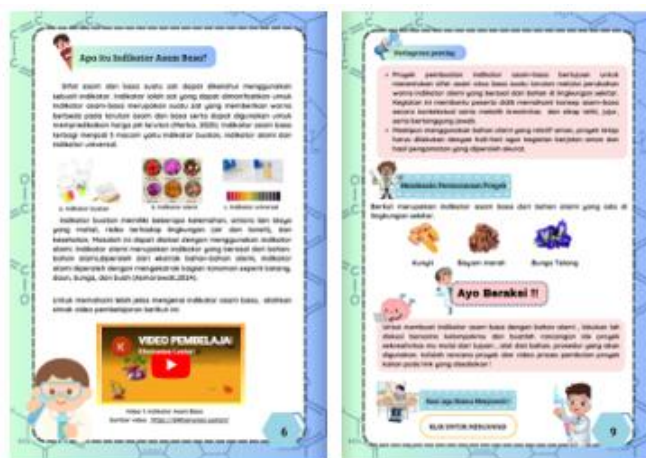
Apa itu Indikator Asam Basa?

Sifat asam dan basa suatu zat dapat diketahui menggunakan sebuah indikator. Indikator ialah zat yang dapat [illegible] untuk indikator asam-basa merupakan suatu zat yang memberikan warna berbeda pada larutan asam dan basa serta dapat digunakan untuk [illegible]. Indikator asam basa terbagi menjadi 3 macam yaitu indikator buatan, indikator alami dan indikator universal.

a. Indikator buatan
b. Indikator alami
c. Indikator universal

Indikator buatan memiliki beberapa kelemahan, antara lain biaya yang mahal, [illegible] dan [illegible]. Masalah ini dapat diatasi dengan menggunakan indikator alami. Indikator alami merupakan indikator yang berasal dari bahan-bahan alam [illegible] bagian tanaman seperti batang, daun, bunga, dan buah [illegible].

Untuk memahami lebih jelas mengenai indikator asam basa, silahkan simak video pembelajaran berikut ini!

VIDEO PEMBELAJA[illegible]

Video 1. Indikator Asam Basa
Sumber video: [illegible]

6

Pertanyaan pemantik

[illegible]

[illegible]

Membaca Pemetaan Proyek

Berikut merupakan indikator asam basa dari bahan alami yang ada di lingkungan sekitar:

Kunyit
Bayam merah
Bunga Telang

Ayo Beraksi !!

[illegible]

Saat ngo Bahan Menyusun?

KLIK UNTUK MENGAKSES

9